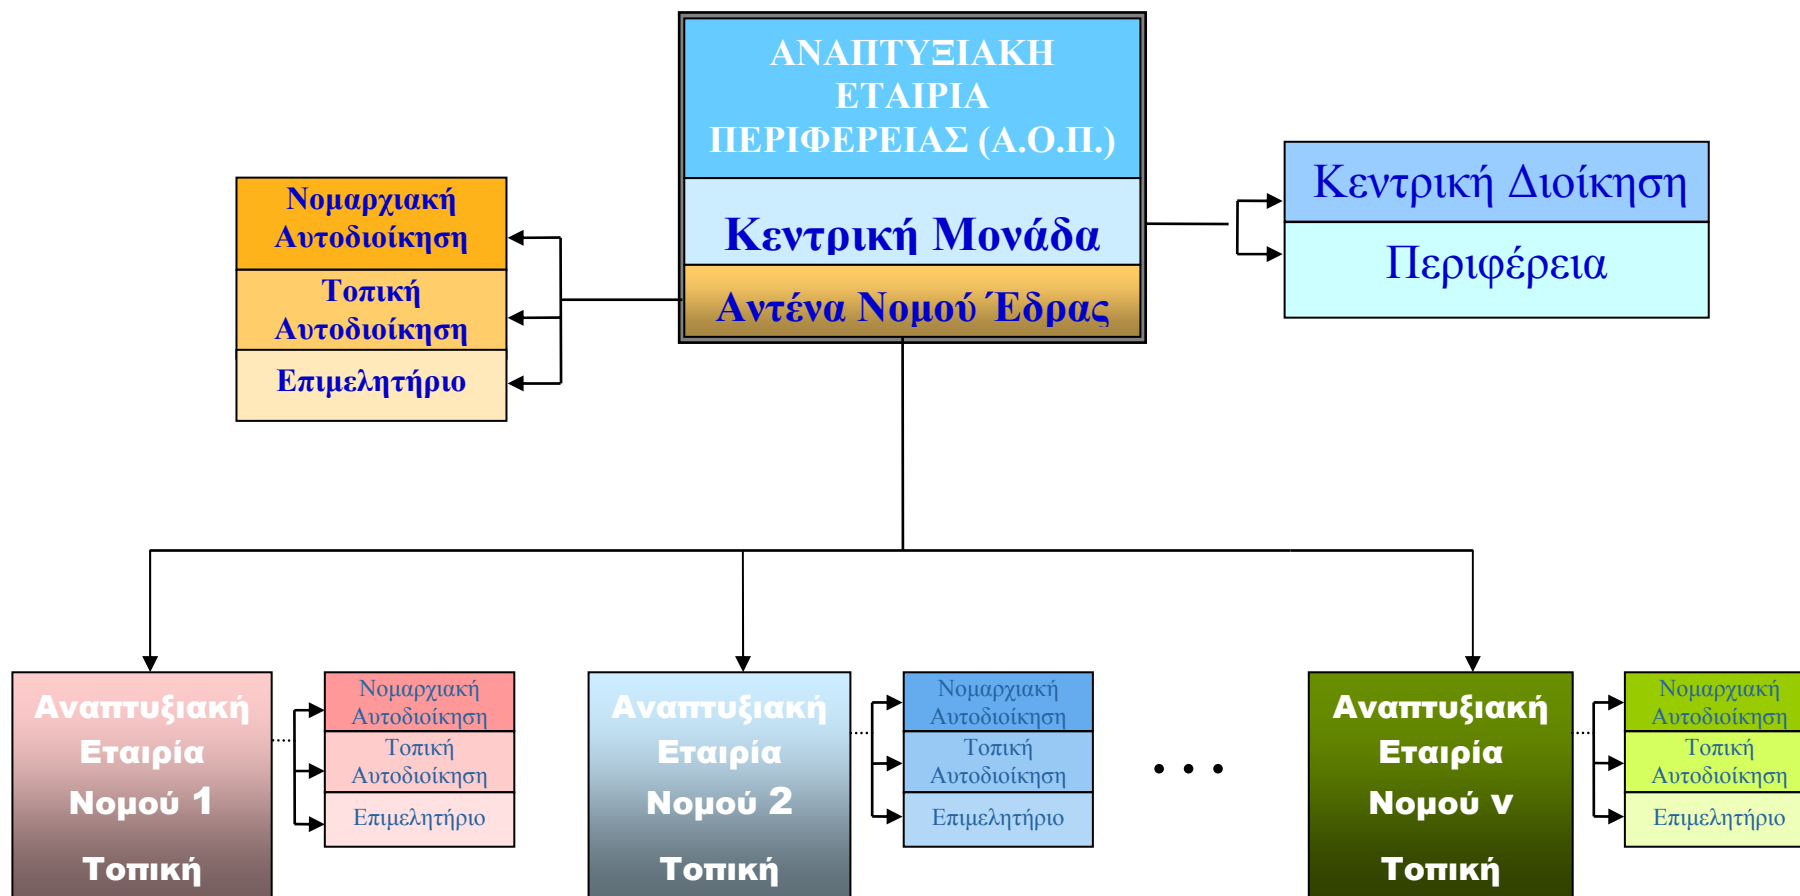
ΑΝΑΠΤΥΞΙΑΚΗ ΕΤΑΙΡΙΑ ΠΕΡΙΦΕΡΕΙΑΣ (Α.Ο.Π.)

Κεντρική Μονάδα

Αντένα Νομού Έδρας

Νομαρχιακή Αυτοδιοίκηση

Τοπική Αυτοδιοίκηση

Επιμελητήριο

Κεντρική Διοίκηση

Περιφέρεια

Αναπτυξιακή Εταιρία Νομού 1

Τοπική

Νομαρχιακή Αυτοδιοίκηση

Τοπική Αυτοδιοίκηση

Επιμελητήριο

Αναπτυξιακή Εταιρία Νομού 2

Τοπική

Νομαρχιακή Αυτοδιοίκηση

Τοπική Αυτοδιοίκηση

Επιμελητήριο

. . .

Αναπτυξιακή Εταιρία Νομού ν

Τοπική

Νομαρχιακή Αυτοδιοίκηση

Τοπική Αυτοδιοίκηση

Επιμελητήριο